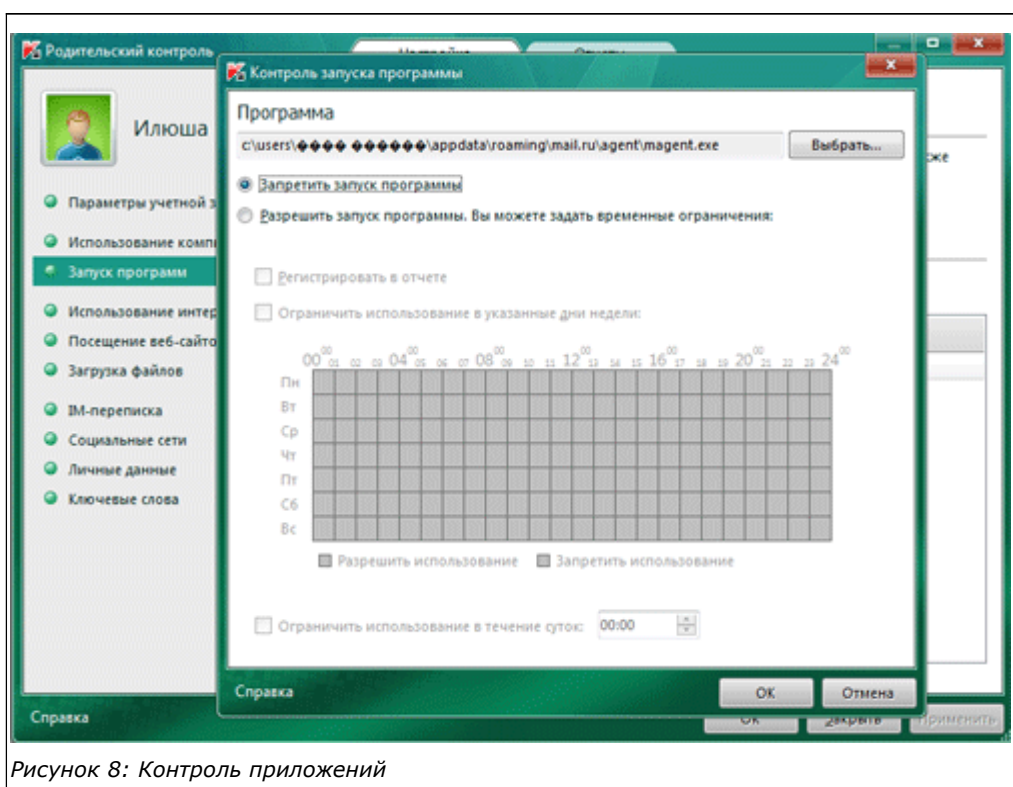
Родительский контроль

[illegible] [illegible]

Контроль запуска программы

Программа

c:\users\●●●● ●●●●●●\appdata\roaming\mail.ru\agent\magent.exe

Выбрать...

Запретить запуск программы

Разрешить запуск программы. Вы можете задать временные ограничения:

Регистрировать в отчете

Ограничить использование в указанные дни недели:

$00^{00}$ 01 02 03 $04^{00}$ 05 06 07 $08^{00}$ 09 10 11 $12^{00}$ 13 14 15 $16^{00}$ 17 18 19 $20^{00}$ 21 22 23 $24^{00}$

Пн
Вт
Ср
Чт
Пт
Сб
Вс

Разрешить использование Запретить использование

Ограничить использование в течение суток: 00:00

Справка

ОК Отмена

Илюша

Параметры учетной з

Использование комп

Запуск программ

Использование интер

Посещение веб-сайто

Загрузка файлов

IM-переписка

Социальные сети

Личные данные

Ключевые слова

же

Справка

ОК Закрыть Применить

Рисунок 8: Контроль приложений